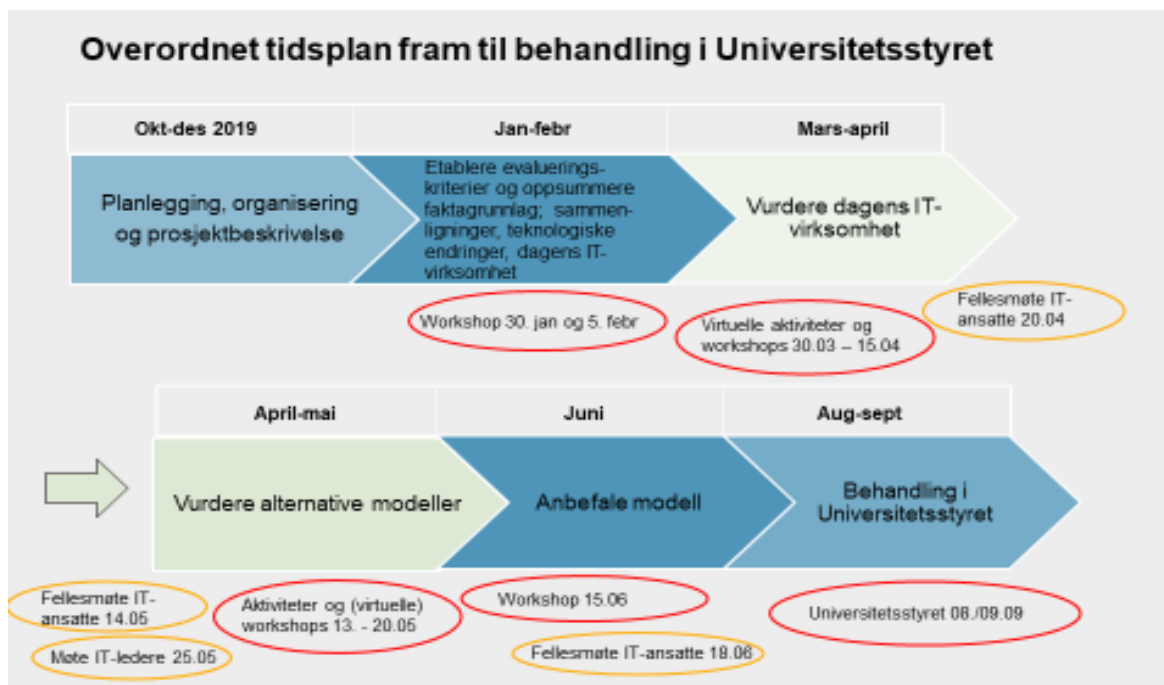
Overordnet tidsplan fram til behandling i Universitetsstyret

| Okt-des 2019 | Jan-febr | Mars-april |
|---|---|---|

Planlegging, organisering og prosjektbeskrivelse

Etablere evaluerings-kriterier og oppsummere faktagrunnlag; sammen-ligninger, teknologiske endringer, dagens IT-virksomhet

Vurdere dagens IT-virksomhet

Workshop 30. jan og 5. febr

Virtuelle aktiviteter og workshops 30.03 – 15.04

Fellesmøte IT-ansatte 20.04

| April-mai | Juni | Aug-sept |
|---|---|---|

Vurdere alternative modeller

Anbefale modell

Behandling i Universitetsstyret

Fellesmøte IT-ansatte 14.05

Aktiviteter og (virtuelle) workshops 13. - 20.05

Workshop 15.06

Universitetsstyret 08./09.09

Møte IT-ledere 25.05

Fellesmøte IT-ansatte 18.06